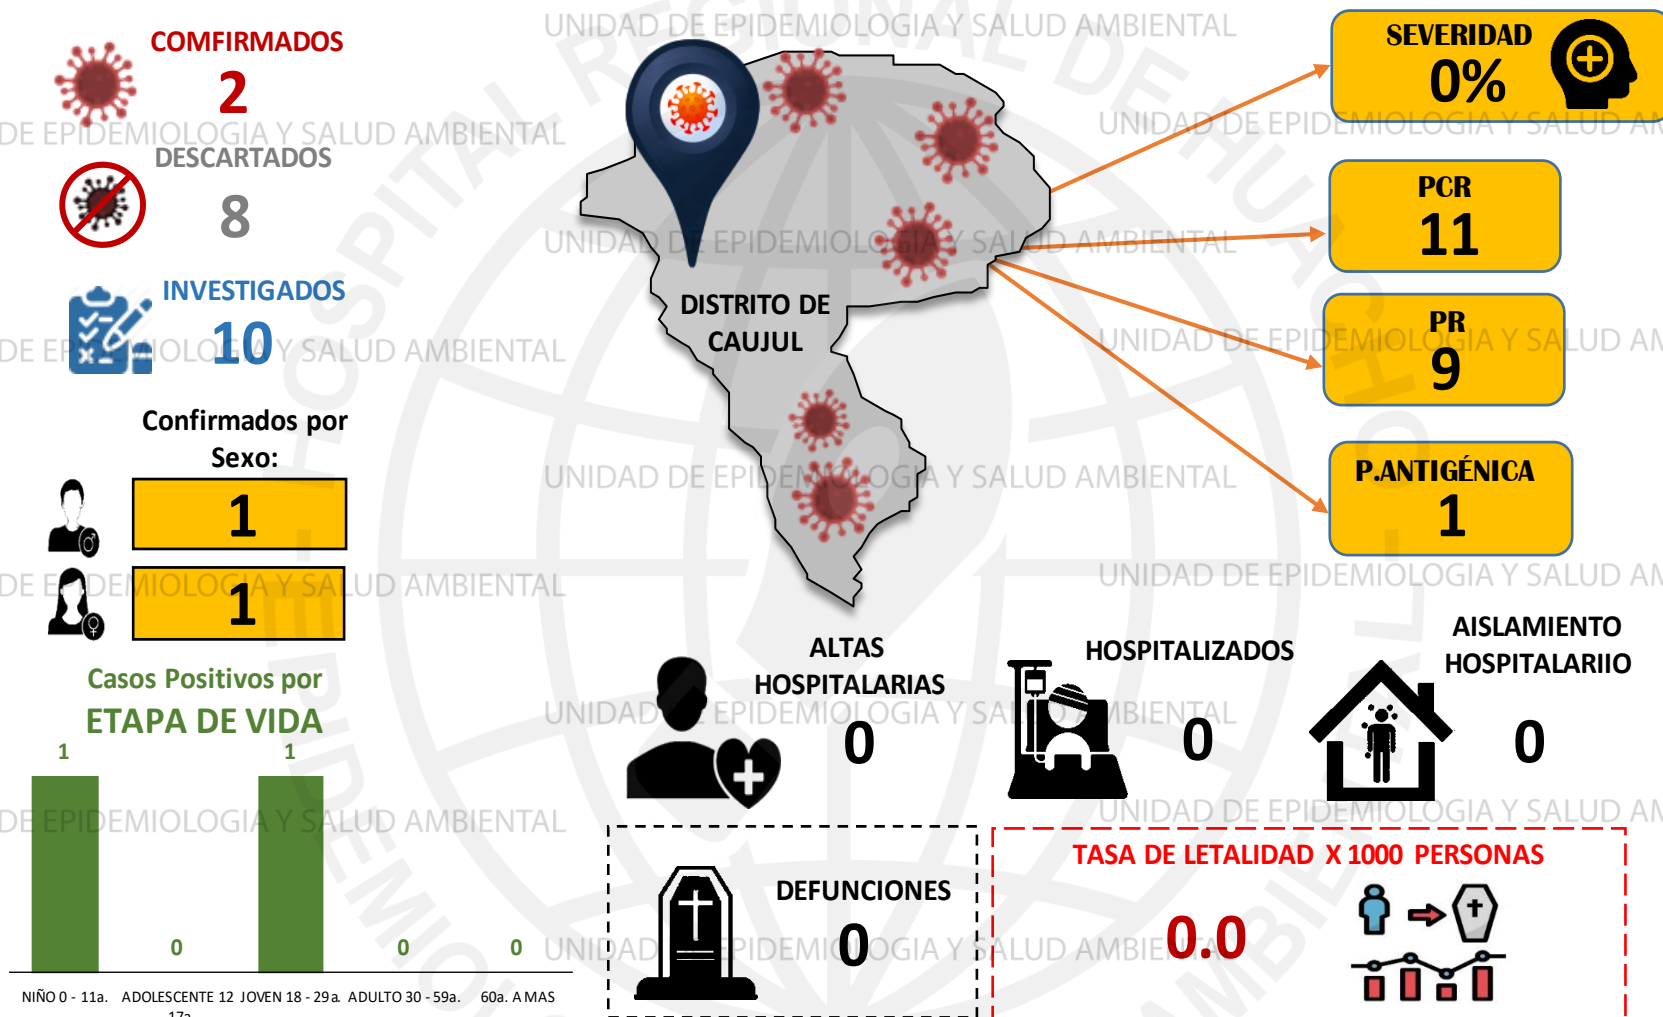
COMFIRMADOS
2
DESCARTADOS
8
INVESTIGADOS
10
Confirmados por Sexo:
1
1
Casos Positivos por
ETAPA DE VIDA

| NIÑO 0 - 11a. | ADOLESCENTE 12 - 17a. | JOVEN 18 - 29a. | ADULTO 30 - 59a. | 60a. A MAS |
|---|---|---|---|---|
| 1 | 0 | 1 | 0 | 0 |

UNIDAD DE EPIDEMIOLOGIA Y SALUD AMBIENTAL

DISTRITO DE CAUJUL

SEVERIDAD
0%
PCR
11
PR
9
P.ANTIGÉNICA
1

ALTAS HOSPITALARIAS
0
HOSPITALIZADOS
0
AISLAMIENTO HOSPITALARIIO
0
DEFUNCIONES
0
TASA DE LETALIDAD X 1000 PERSONAS
0.0